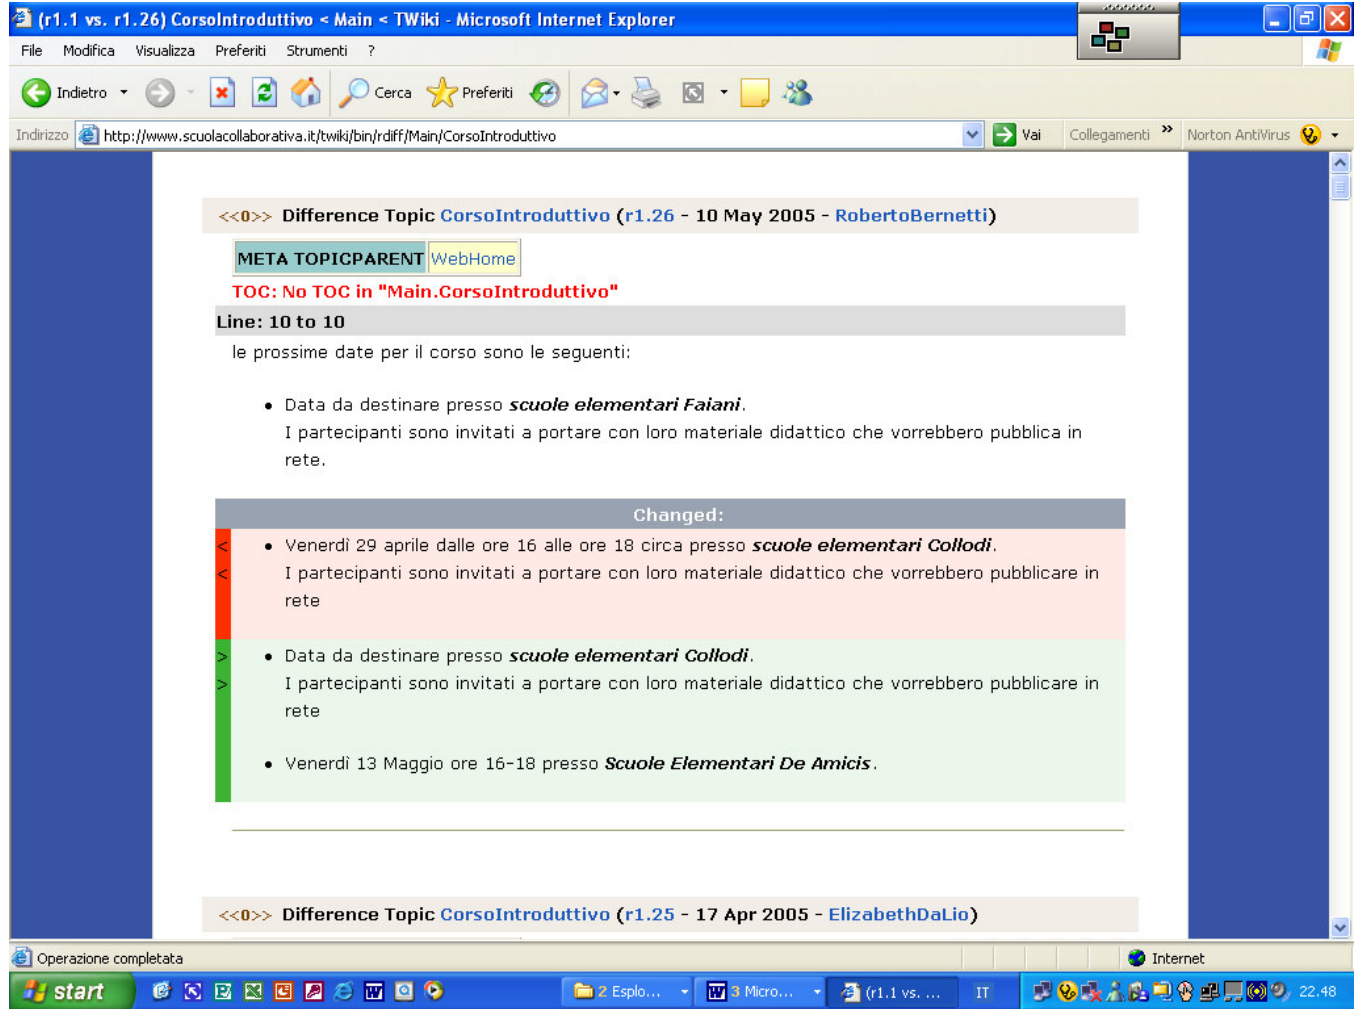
(r1.1 vs. r1.26) CorsoIntroduttivo < Main < TWiki - Microsoft Internet Explorer

File Modifica Visualizza Preferiti Strumenti ?

Indietro Cerca Preferiti

Indirizzo http://www.scuolacollaborativa.it/twiki/bin/rdiff/Main/CorsoIntroduttivo Vai Collegamenti » Norton AntiVirus

<<O>> Difference Topic CorsoIntroduttivo (r1.26 - 10 May 2005 - RobertoBernetti)

| META TOPICPARENT | WebHome |
|---|---|

TOC: No TOC in "Main.CorsoIntroduttivo"

Line: 10 to 10

le prossime date per il corso sono le seguenti:

- Data da destinare presso *scuole elementari Faiani*.
I partecipanti sono invitati a portare con loro materiale didattico che vorrebbero pubblica in rete.

Changed:

<
<
- Venerdì 29 aprile dalle ore 16 alle ore 18 circa presso *scuole elementari Collodi*.
I partecipanti sono invitati a portare con loro materiale didattico che vorrebbero pubblicare in rete

>
>
- Data da destinare presso *scuole elementari Collodi*.
I partecipanti sono invitati a portare con loro materiale didattico che vorrebbero pubblicare in rete

- Venerdì 13 Maggio ore 16-18 presso *Scuole Elementari De Amicis*.

<<O>> Difference Topic CorsoIntroduttivo (r1.25 - 17 Apr 2005 - ElizabethDaLio)

Operazione completata Internet

start 2 Esplo... 3 Micro... (r1.1 vs. ... IT 22.48